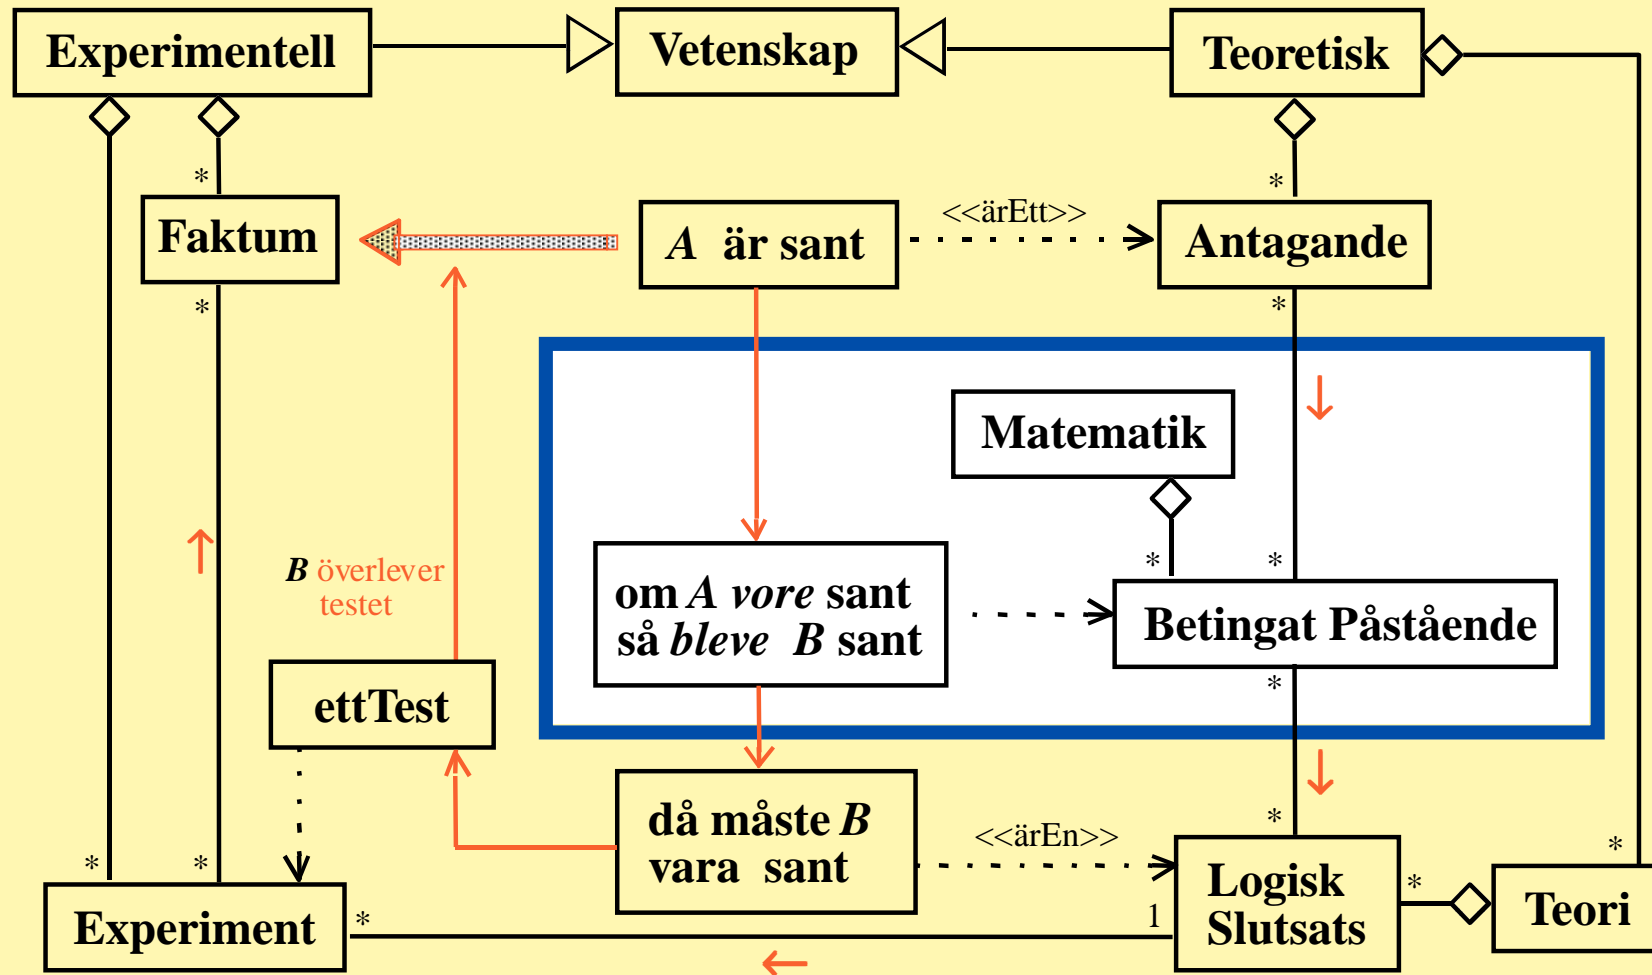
Experimentell

Vetenskap

Teoretisk

*

Faktum

$A$ är sant

<<ärEtt>>

*

Antagande

*

*

Matematik

$B$ överlever testet

om $A$ *vore* sant så *bleve* $B$ sant

*

*

Betingat Påstående

ettTest

*

då måste $B$ vara sant

<<ärEn>>

*

*

*

*

Experiment

*

1

Logisk Slutsats

*

Teori